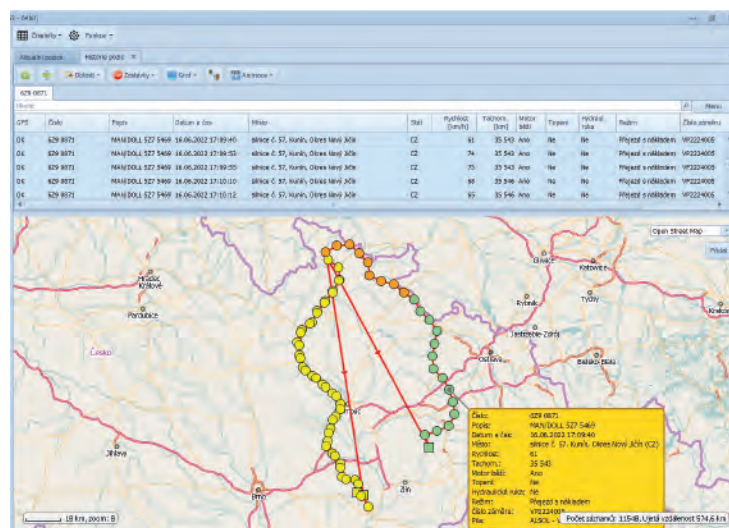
Dravlerky ▾ Funkce ▾

Aktuální pozice Historie pozic ×

Dotazy ▾ Zobrazit ▾ Graf ▾ Animace ▾

6Z9 0871

| GPS | Číslo | Popis | Datum a čas | Místo | Stát | Rychlost [km/h] | Tachom. [km] | Motor běží | Topení | Hydraul. ruka | Režim | Číslo zakázky |
|---|---|---|---|---|---|---|---|---|---|---|---|---|
| OK | 6Z9 0871 | MAN/DOLL 5Z7 5469 | 16.06.2022 17:09:46 | silnice č. 57, Kunín, Okres Nový Jičín | CZ | 61 | 35 543 | Ano | Ne | Ne | Přejezd s nákladem | VP2224005 |
| OK | 6Z9 0871 | MAN/DOLL 5Z7 5469 | 16.06.2022 17:09:53 | silnice č. 57, Kunín, Okres Nový Jičín | CZ | 74 | 35 543 | Ano | Ne | Ne | Přejezd s nákladem | VP2224005 |
| OK | 6Z9 0871 | MAN/DOLL 5Z7 5469 | 16.06.2022 17:09:55 | silnice č. 57, Kunín, Okres Nový Jičín | CZ | 75 | 35 543 | Ano | Ne | Ne | Přejezd s nákladem | VP2224005 |
| OK | 6Z9 0871 | MAN/DOLL 5Z7 5469 | 16.06.2022 17:10:10 | silnice č. 57, Kunín, Okres Nový Jičín | CZ | 68 | 35 546 | Ano | Ne | Ne | Přejezd s nákladem | VP2224005 |
| OK | 6Z9 0871 | MAN/DOLL 5Z7 5469 | 16.06.2022 17:10:12 | silnice č. 57, Kunín, Okres Nový Jičín | CZ | 65 | 35 546 | Ano | Ne | Ne | Přejezd s nákladem | VP2224005 |

Open Street Map

Hradec Králové
Pardubice
Česko
Jihlava
Brno
Zlín
Rybnik
Ostrava
Katowice
Tychy
Jastrzębie-Zdrój
Bielsko-Biała
Gliwice
Kraków

Číslo: 6Z9 0871
Popis: MAN/DOLL 5Z7 5469
Datum a čas: 16.06.2022 17:09:46
Místo: silnice č. 57, Kunín, Okres Nový Jičín (CZ)
Rychlost: 61
Tachom.: 35 543
Motor běží: Ano
Topení: Ne
Hydraulická ruka: Ne
Režim: Přejezd s nákladem
Číslo zakázky: VP2224005
Pila: ALSOL - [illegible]

10 km, zoom: 8

Počet záznamů: 11548, Ujetá vzdálenost 574,6 km